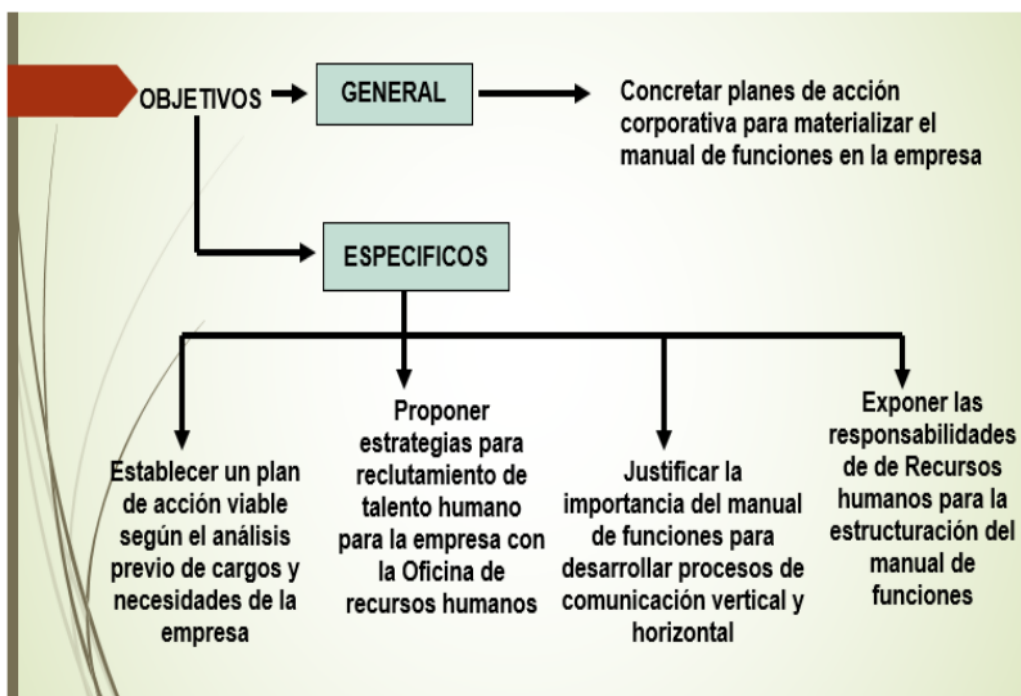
OBJETIVOS

GENERAL

Concretar planes de acción corporativa para materializar el manual de funciones en la empresa

ESPECIFICOS

Establecer un plan de acción viable según el análisis previo de cargos y necesidades de la empresa

Proponer estrategias para reclutamiento de talento humano para la empresa con la Oficina de recursos humanos

Justificar la importancia del manual de funciones para desarrollar procesos de comunicación vertical y horizontal

Exponer las responsabilidades de de Recursos humanos para la estructuración del manual de funciones